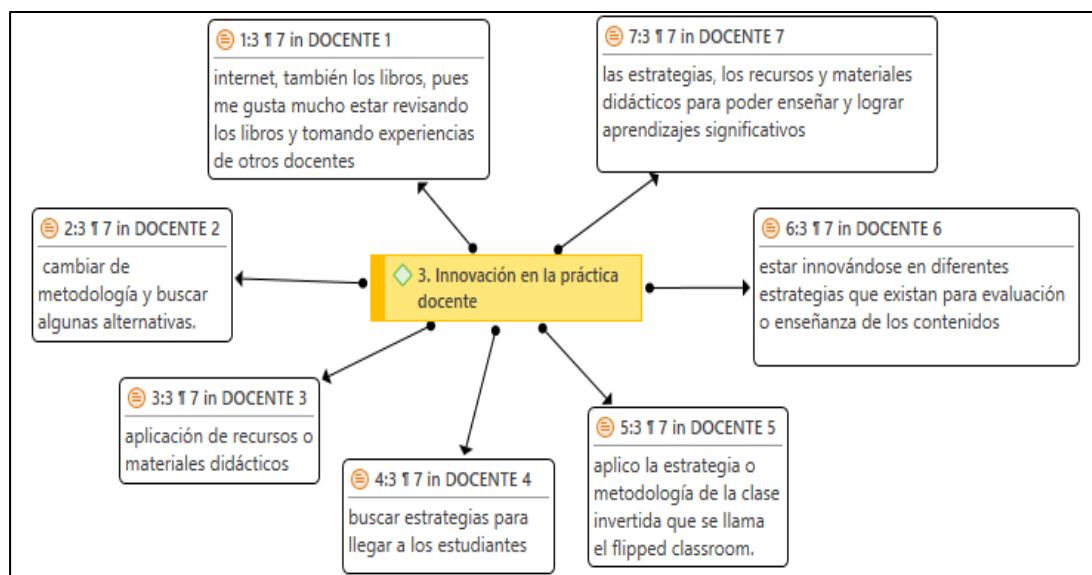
1:3 ¶ 7 in DOCENTE 1

internet, también los libros, pues me gusta mucho estar revisando los libros y tomando experiencias de otros docentes

7:3 ¶ 7 in DOCENTE 7

las estrategias, los recursos y materiales didácticos para poder enseñar y lograr aprendizajes significativos

2:3 ¶ 7 in DOCENTE 2

cambiar de metodología y buscar algunas alternativas.

3. Innovación en la práctica docente

6:3 ¶ 7 in DOCENTE 6

estar innovándose en diferentes estrategias que existan para evaluación o enseñanza de los contenidos

3:3 ¶ 7 in DOCENTE 3

aplicación de recursos o materiales didácticos

4:3 ¶ 7 in DOCENTE 4

buscar estrategias para llegar a los estudiantes

5:3 ¶ 7 in DOCENTE 5

aplico la estrategia o metodología de la clase invertida que se llama el flipped classroom.